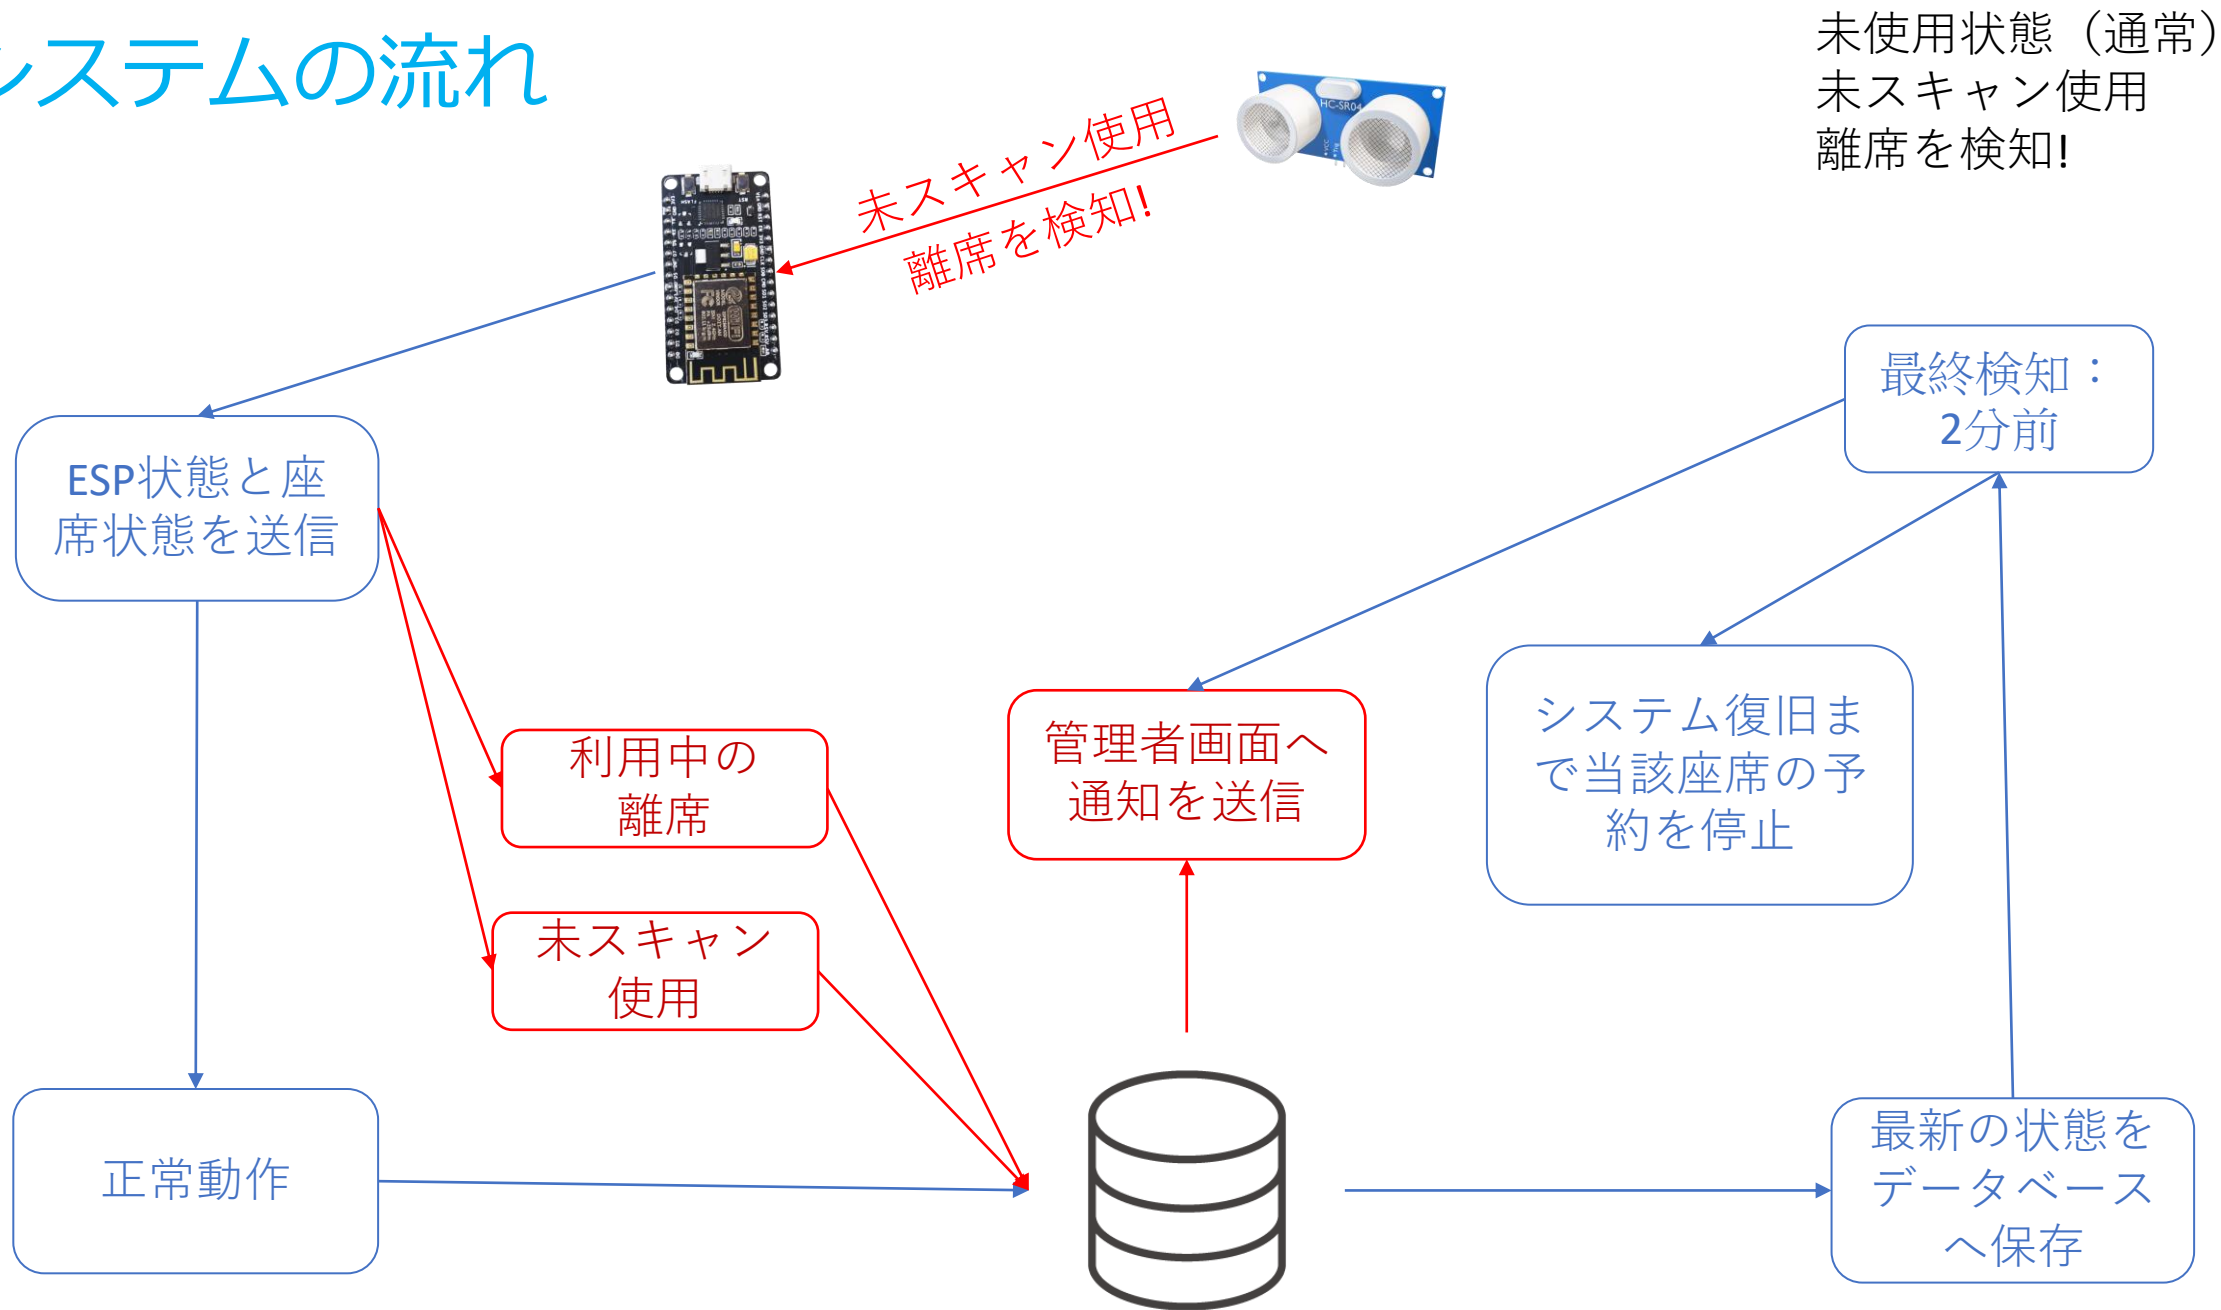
ステムの流れ

未使用状態（通常）
未スキャン使用
離席を検知!

未スキャン使用
離席を検知!

HC-SR04

ESP状態と座席状態を送信

最終検知：
2分前

利用中の
離席

管理者画面へ
通知を送信

システム復旧まで当該座席の予約を停止

未スキャン
使用

正常動作

最新の状態をデータベースへ保存